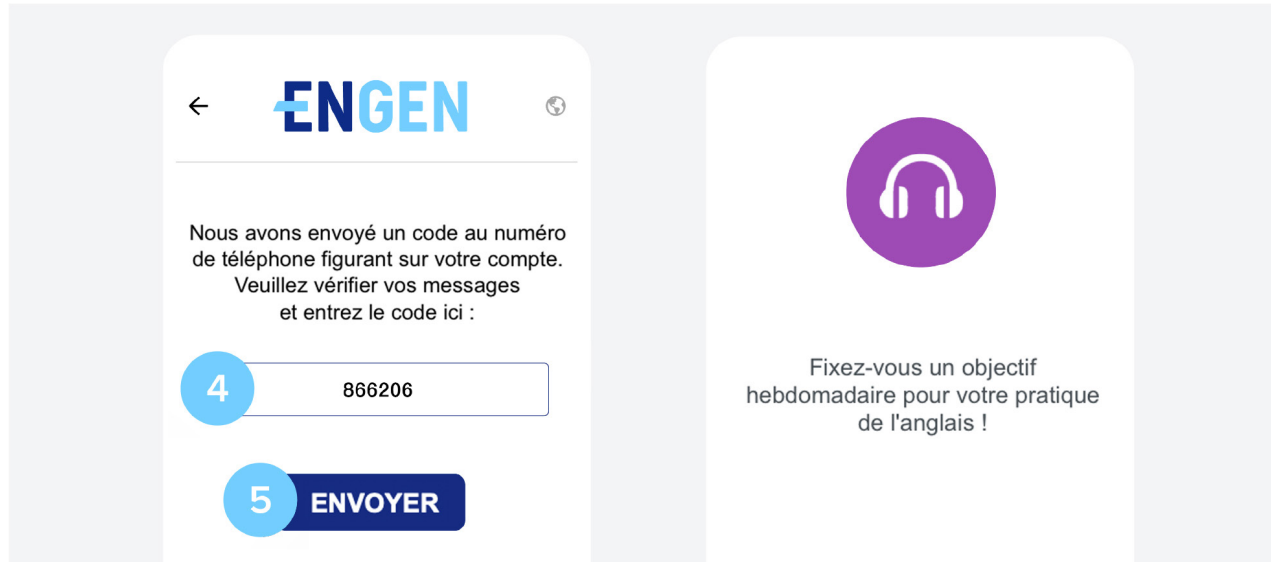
←
ENGEN

Nous avons envoyé un code au numéro de téléphone figurant sur votre compte. Veuillez vérifier vos messages et entrez le code ici :

4
866206

5
ENVOYER

Fixez-vous un objectif hebdomadaire pour votre pratique de l'anglais !